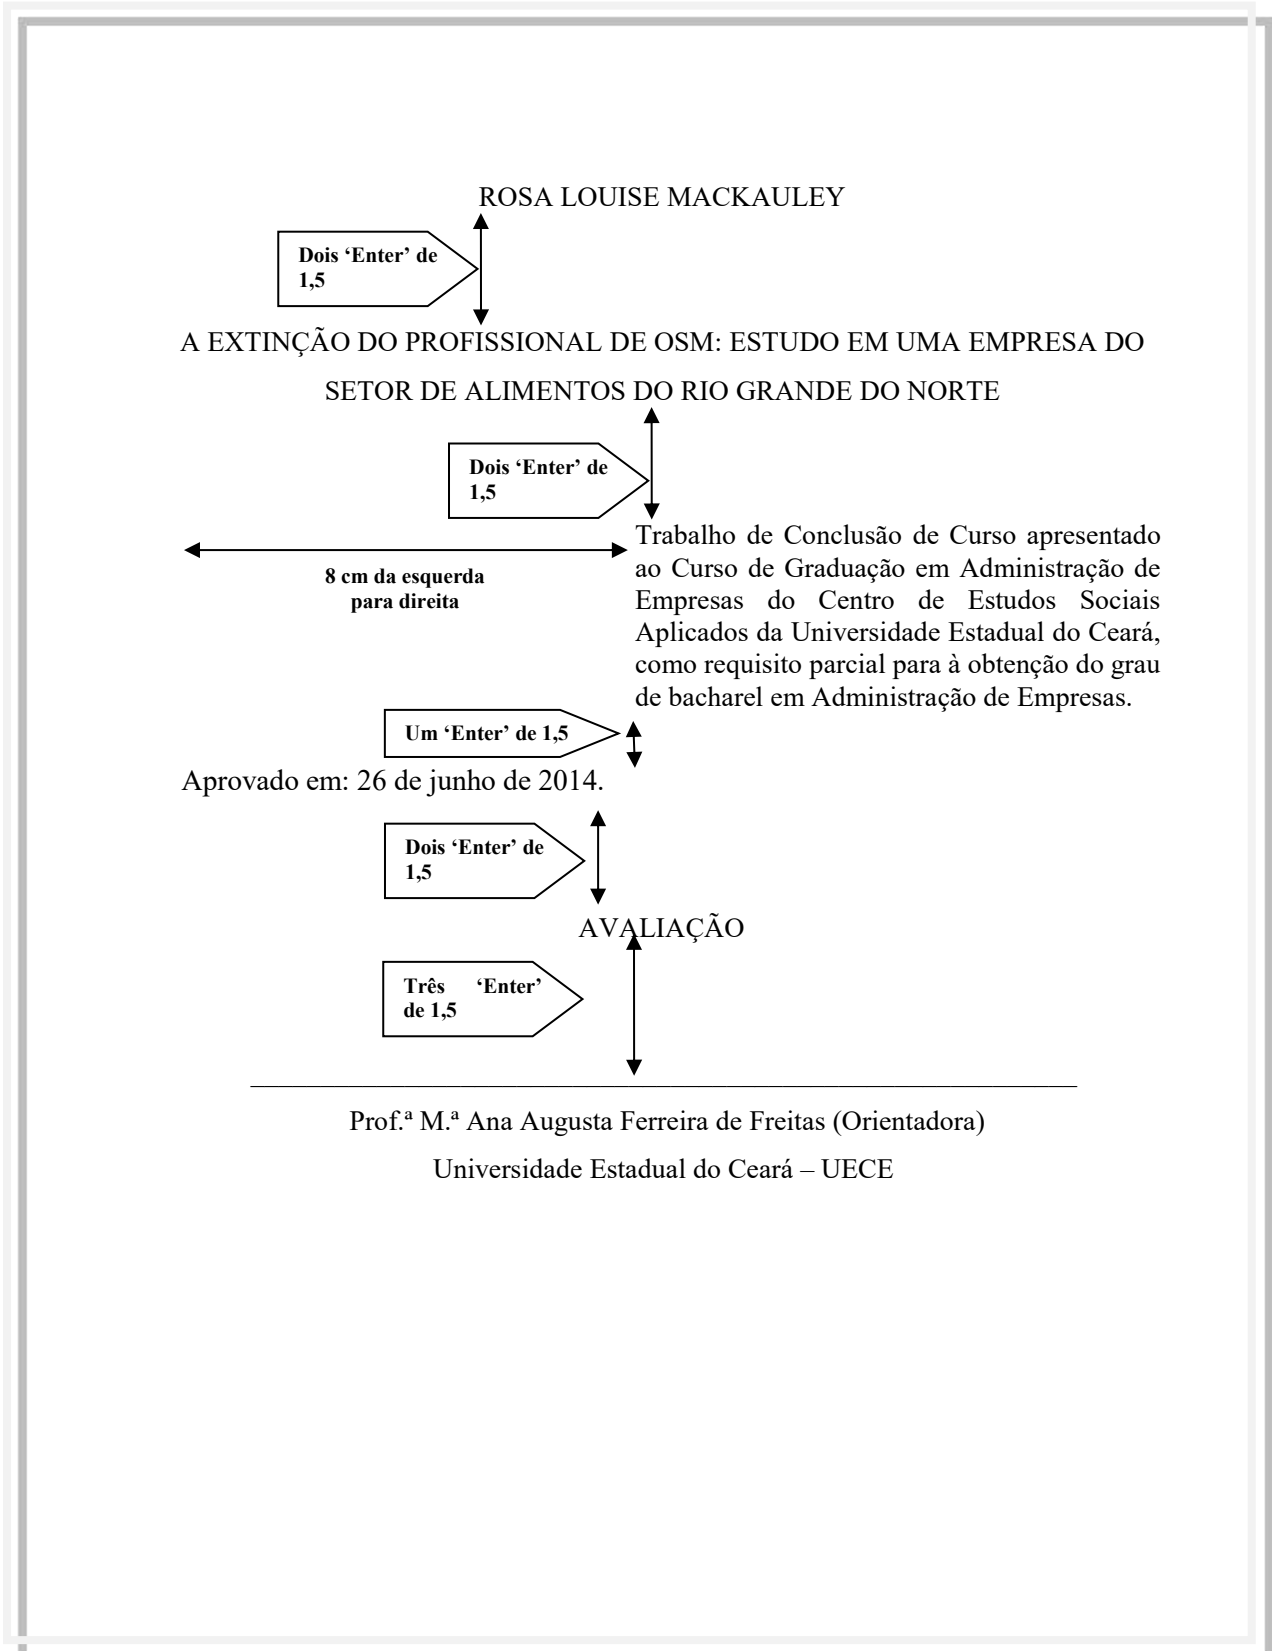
ROSA LOUISE MACKAULEY

Dois 'Enter' de 1,5

A EXTINÇÃO DO PROFISSIONAL DE OSM: ESTUDO EM UMA EMPRESA DO SETOR DE ALIMENTOS DO RIO GRANDE DO NORTE

Dois 'Enter' de 1,5

8 cm da esquerda para direita

Trabalho de Conclusão de Curso apresentado ao Curso de Graduação em Administração de Empresas do Centro de Estudos Sociais Aplicados da Universidade Estadual do Ceará, como requisito parcial para à obtenção do grau de bacharel em Administração de Empresas.

Um 'Enter' de 1,5

Aprovado em: 26 de junho de 2014.

Dois 'Enter' de 1,5

AVALIAÇÃO

Três 'Enter' de 1,5

Prof.ª M.ª Ana Augusta Ferreira de Freitas (Orientadora)

Universidade Estadual do Ceará – UECE